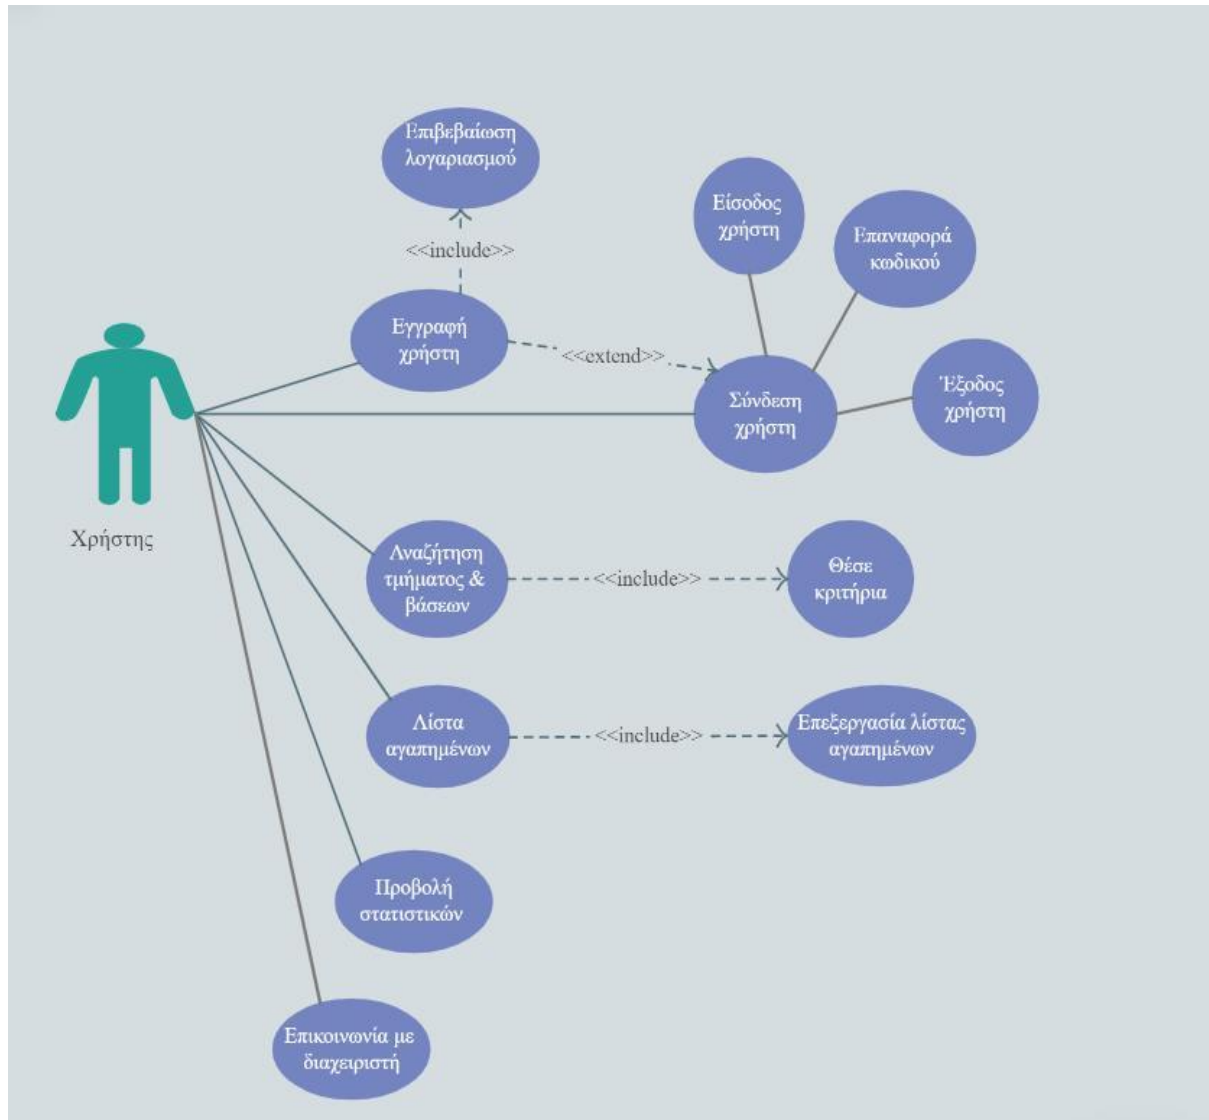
Επιβεβαίωση λογαριασμού

<<include>>

Είσοδος χρήστη

Επαναφορά κωδικού

Εγγραφή χρήστη

<<extend>>

Σύνδεση χρήστη

Έξοδος χρήστη

Χρήστης

Αναζήτηση τμήματος & βάσεων

<<include>>

Θέσε κριτήρια

Λίστα αγαπημένων

<<include>>

Επεξεργασία λίστας αγαπημένων

Προβολή στατιστικών

Επικοινωνία με διαχειριστή